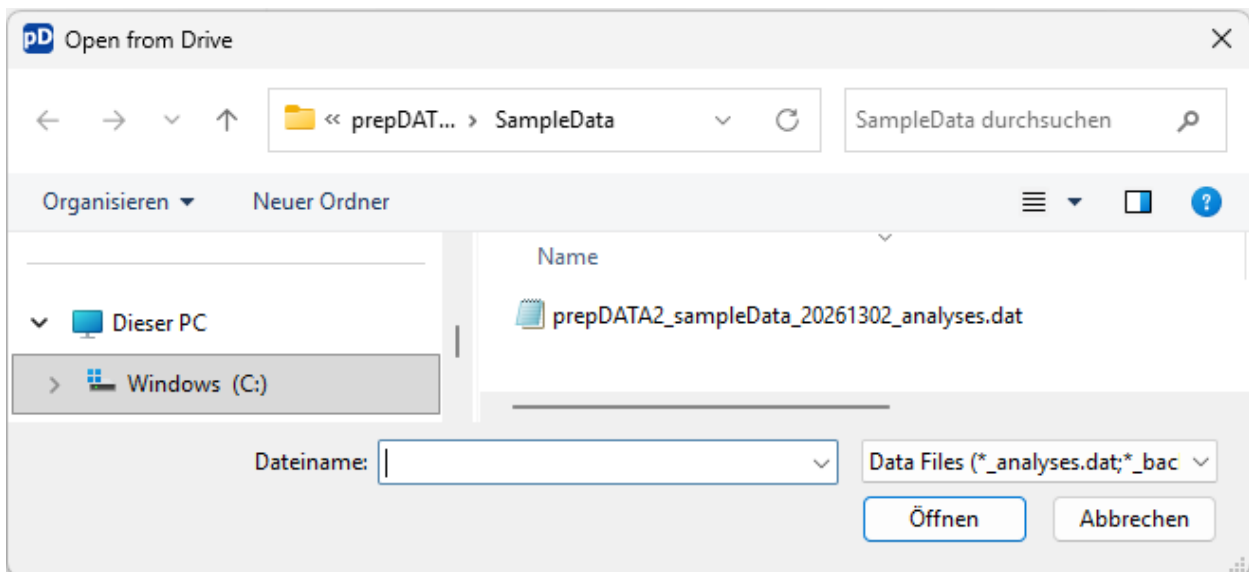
pD Open from Drive

« prepDAT... › SampleData

SampleData durchsuchen

Organisieren ▾ Neuer Ordner

Dieser PC

Windows (C:)

Name

prepDATA2_sampleData_20261302_analyses.dat

Dateiname:

Data Files (*_analyses.dat;*_bac

Öffnen

Abbrechen